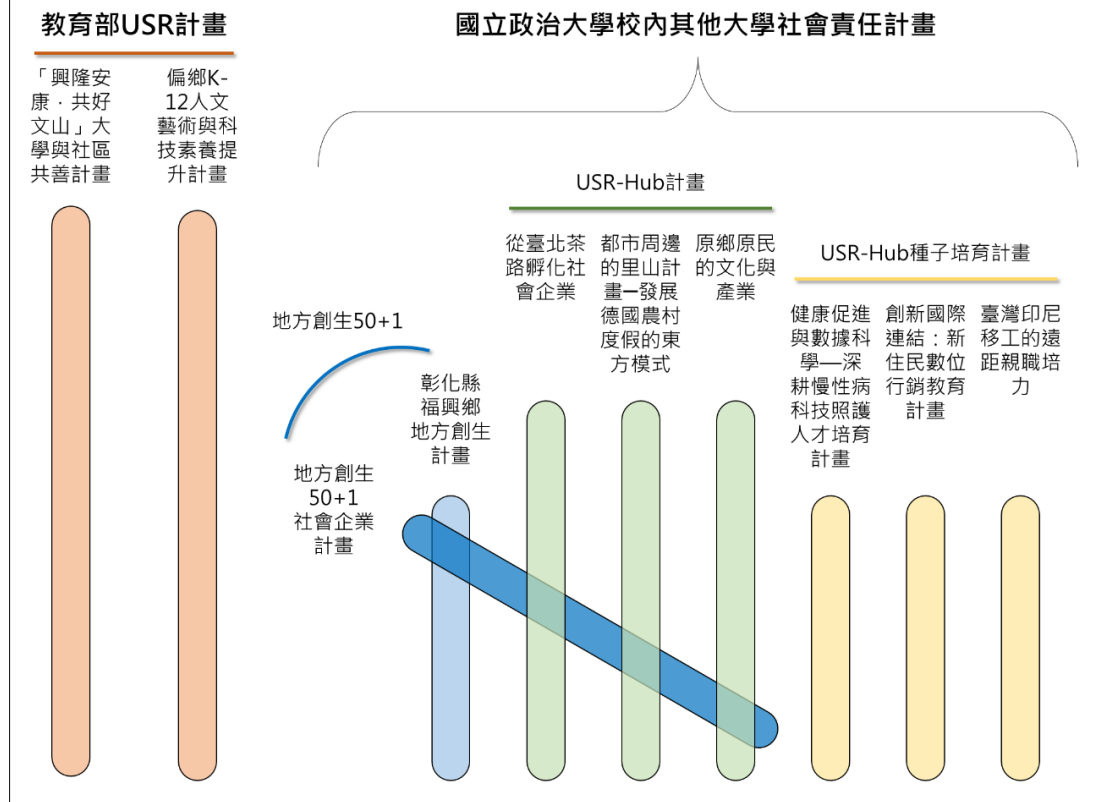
教育部USR計畫

「興隆安康・共好文山」大學與社區共善計畫

偏鄉K-12人文藝術與科技素養提升計畫

國立政治大學校內其他大學社會責任計畫

USR-Hub計畫

從臺北茶路孵化社會企業

都市周邊的里山計畫ー發展德國農村度假的東方模式

原鄉原民的文化與產業

USR-Hub種子培育計畫

健康促進與數據科學—深耕慢性病科技照護人才培育計畫

創新國際連結：新住民數位行銷教育計畫

臺灣印尼移工的遠距親職培力

地方創生50+1

彰化縣福興鄉地方創生計畫

地方創生50+1社會企業計畫